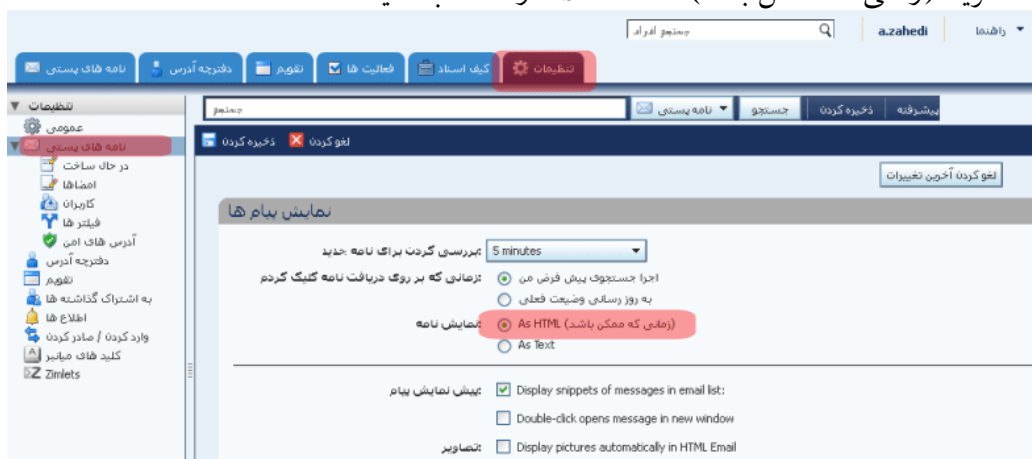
جستجو افراد
a.zahedi
راهنما

نامه های پستی
دفترچه آدرس
تقویم
فعالیت ها
کیف اسناد
تنظیمات

تنظیمات
عمومی
نامه های پستی
در حال ساخت
امضاها
کاربران
فیلتر ها
آدرس های امن
دفترچه آدرس
تقویم
به اشتراک گذاشته ها
اطلاع ها
وارد کردن / صادر کردن
کلید های میانبر
Zimlets

جستجو
نامه پستی
جستجو
ذخیره کردن
پیشرفته

لغو کردن
ذخیره کردن

لغو کردن آخرین تغییرات

نمایش پیام ها

بررسی کردن برای نامه جدید:
5 minutes

زمانی که بر روی دریافت نامه کلیک کردم:
اجرا جستجوی پیش فرض من
به روز رسانی وضعیت فعلی

نمایش نامه:
As HTML (زمانی که ممکن باشد)
As Text

پیش نمایش پیام:
Display snippets of messages in email list:
Double-click opens message in new window

تصاویر:
Display pictures automatically in HTML Email